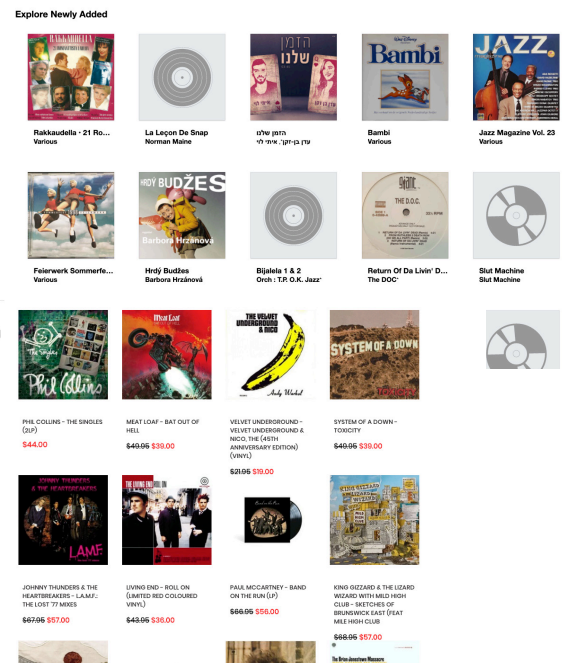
Explore Newly Added

RAKKAUDELLA 21 ROMANTISTA LAULUA

Rakkaudella - 21 Ro...
Various

La Leçon De Snap
Norman Maine

הזמן שלנו
הזמן שלנו
עדן בן-זקן, איתי לוי

Walt Disney
Bambi

Bambi
Various

JAZZ

Jazz Magazine Vol. 23
Various

Feierwerk Sommerfe...
Various

HRDÝ BUDŽES
Barbora Hrzánová

Hrdý Budžes
Barbora Hrzánová

Bijalela 1 & 2
Orch : T.P. O.K. Jazz'

THE D.O.C.

Return Of Da Livin' D...
The DOC'

Slut Machine
Slut Machine

The Singles
Phil Collins

PHIL COLLINS - THE SINGLES (2LP)
$44.00

Meat Loaf

MEAT LOAF - BAT OUT OF HELL
$49.95 $39.00

THE VELVET UNDERGROUND & NICO
Andy Warhol

VELVET UNDERGROUND - VELVET UNDERGROUND & NICO, THE (45TH ANNIVERSARY EDITION) (VINYL)
$21.95 $19.00

SYSTEM OF A DOWN

SYSTEM OF A DOWN - TOXICITY
$49.95 $39.00

JOHNNY THUNDERS & THE HEARTBREAKERS
L.A.M.F.

JOHNNY THUNDERS & THE HEARTBREAKERS - L.A.M.F.: THE LOST '77 MIXES
$67.95 $57.00

THE LIVING END

LIVING END - ROLL ON (LIMITED RED COLOURED VINYL)
$43.95 $36.00

PAUL MCCARTNEY - BAND ON THE RUN (LP)
$66.95 $56.00

KING GIZZARD & THE LIZARD WIZARD WITH MILD HIGH CLUB - SKETCHES OF BRUNSWICK EAST (FEAT MILE HIGH CLUB
$68.95 $57.00

The Brian Jonestown Massacre